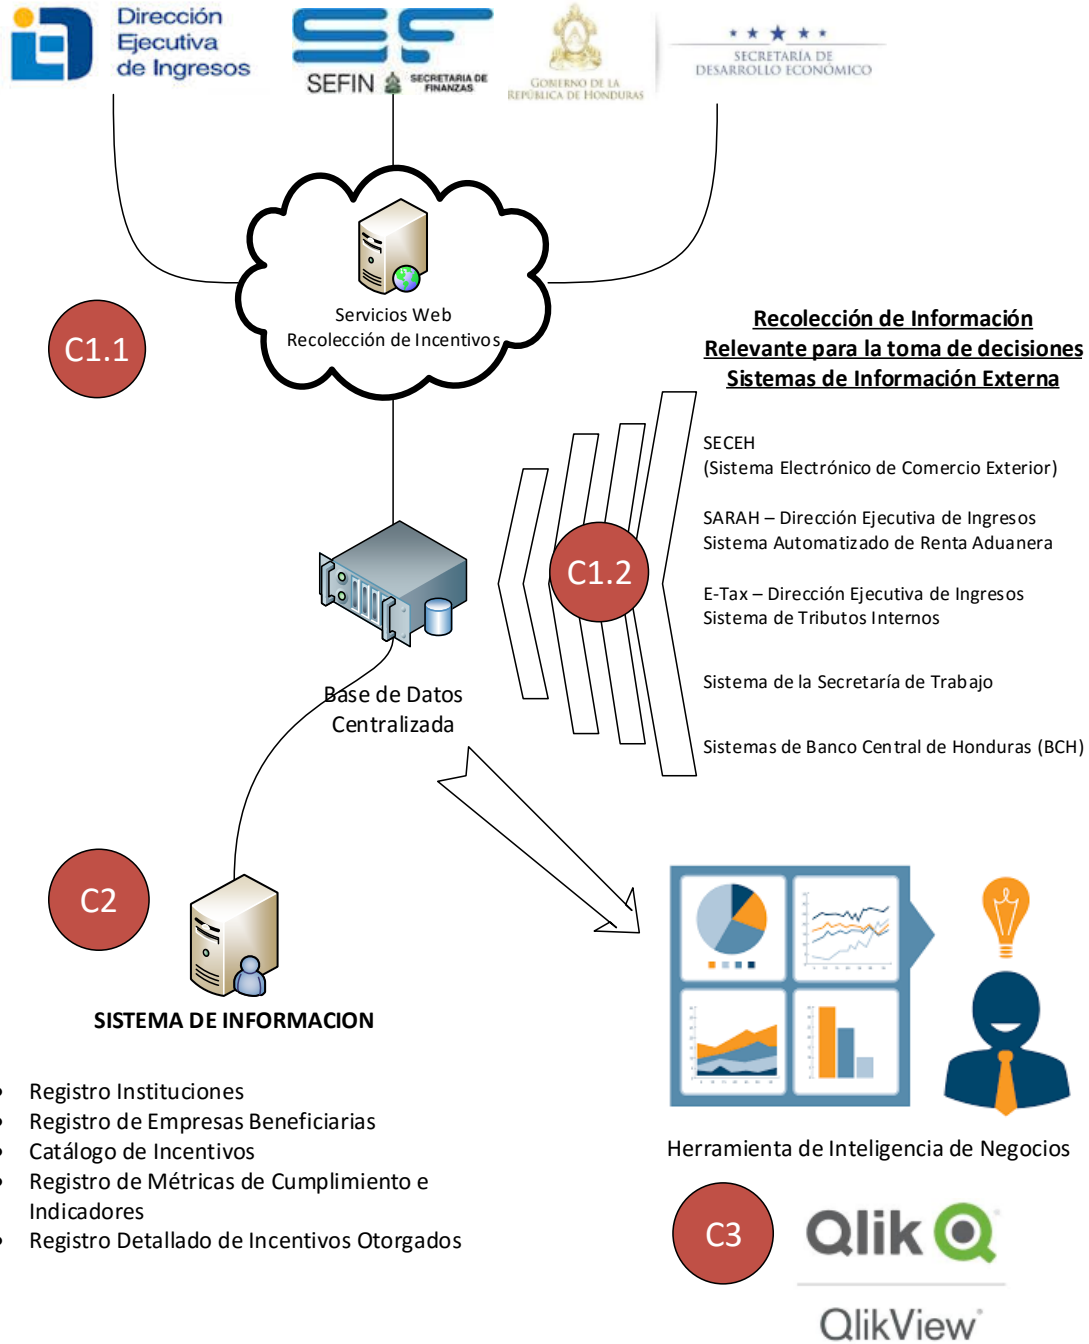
Dirección Ejecutiva de Ingresos

SEFIN SECRETARIA DE FINANZAS

GOBIERNO DE LA REPÚBLICA DE HONDURAS

SECRETARÍA DE DESARROLLO ECONÓMICO

Servicios Web
Recolección de Incentivos

C1.1

Recolección de Información
Relevante para la toma de decisiones
Sistemas de Información Externa

SECEH
(Sistema Electrónico de Comercio Exterior)

SARAH – Dirección Ejecutiva de Ingresos
Sistema Automatizado de Renta Aduanera

E-Tax – Dirección Ejecutiva de Ingresos
Sistema de Tributos Internos

Sistema de la Secretaría de Trabajo

Sistemas de Banco Central de Honduras (BCH)

C1.2

Base de Datos
Centralizada

C2

SISTEMA DE INFORMACION

- Registro Instituciones
- Registro de Empresas Beneficiarias
- Catálogo de Incentivos
- Registro de Métricas de Cumplimiento e Indicadores
- Registro Detallado de Incentivos Otorgados

Herramienta de Inteligencia de Negocios

C3

Qlik

QlikView